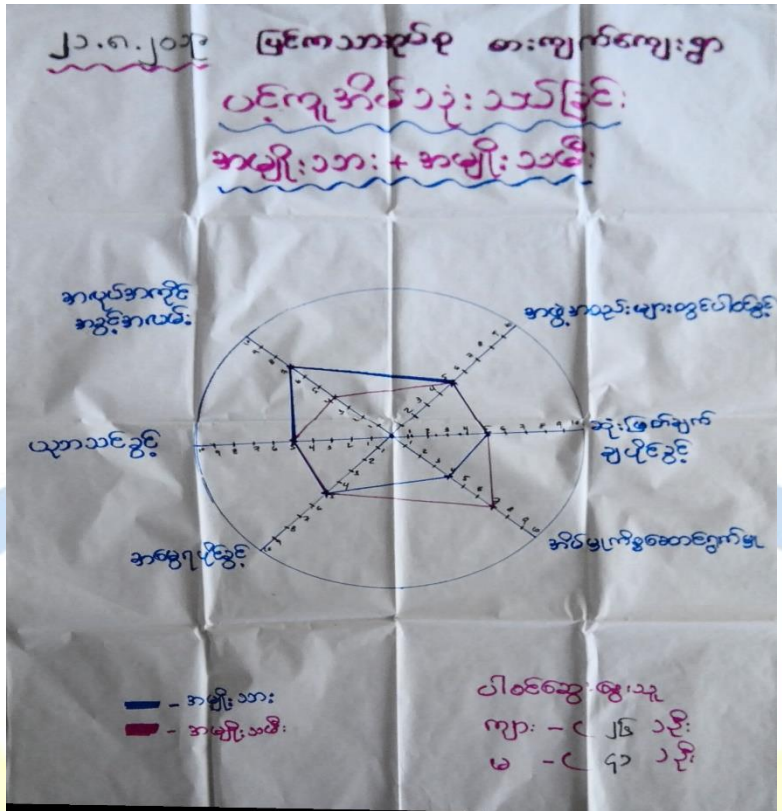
၂၁.၈.၂၀၁၇ မြင်ကာသာရွာစု စားကျက်ကျေးရွာ

ပင်ကူအိမ်ဘီးသုံးသပ်ခြင်း

အမျိုးသား + အမျိုးသမီး

အလုပ်အကိုင် အခွင့်အလမ်း

အဖွဲ့အစည်းများတွင်ပါဝင်ခြင်း

ပညာသင်ခွင့်

ဆုံးဖြတ်ချက် ချပိုင်ခွင့်

အမွေရပိုင်ခွင့်

အိမ်မှုကိစ္စဆောင်ရွက်မှု

- အမျိုးသား
- အမျိုးသမီး

ပါဝင်ဆွေးနွေးသူ
ကျား - ( ၂၆ ) ဦး
မ - ( ၄၁ ) ဦး